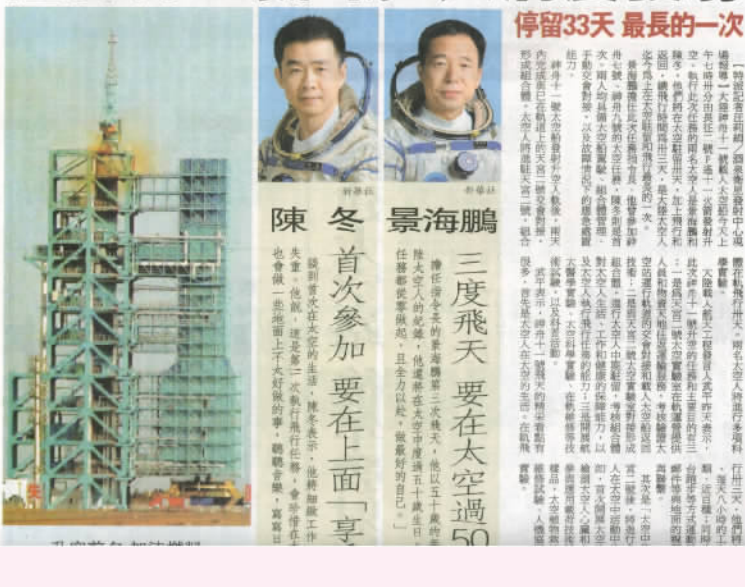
停留33天 最長的一次

新華社

新華社

陳冬

景海鵬

三度飛天 要在太空過50

擔任指令長的景海鵬第三次飛天，他以五十歲的年紀成為中國年紀最大的太空人，他還將在太空中度過五十歲生日。他表示，這次任務都從零開始，且全力以赴，做最好的自己。

首次參加 要在上面「享

談到首次在太空的生活，陳冬表示，他將細緻工作，失重、他說，這是第一次執行飛行任務，會珍惜在太空中的時光，也會做一些在地面上很好玩的事。

【特派記者…】

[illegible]